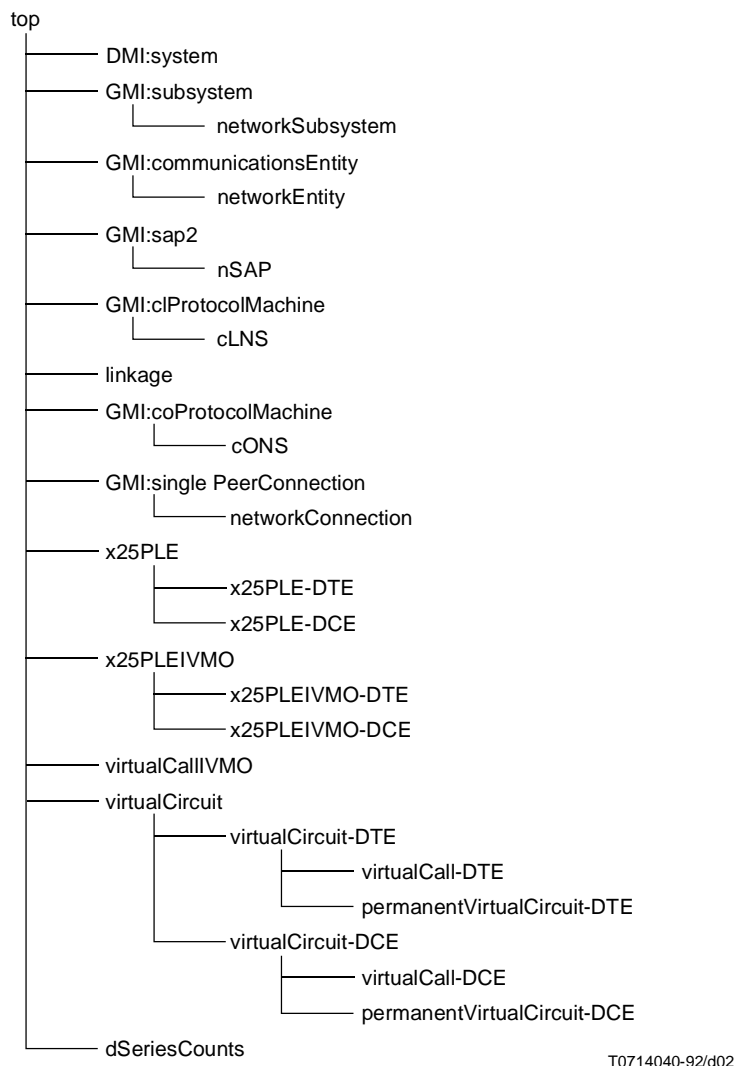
top

DMI:system

GMI:subsystem

networkSubsystem

GMI:communicationsEntity

networkEntity

GMI:sap2

nSAP

GMI:clProtocolMachine

cLNS

linkage

GMI:coProtocolMachine

cONS

GMI:single PeerConnection

networkConnection

x25PLE

x25PLE-DTE

x25PLE-DCE

x25PLEIVMO

x25PLEIVMO-DTE

x25PLEIVMO-DCE

virtualCallIVMO

virtualCircuit

virtualCircuit-DTE

virtualCall-DTE

permanentVirtualCircuit-DTE

virtualCircuit-DCE

virtualCall-DCE

permanentVirtualCircuit-DCE

dSeriesCounts

T0714040-92/d02